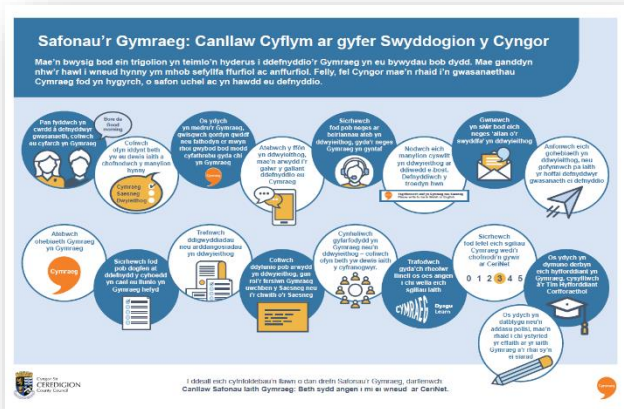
Safonau'r Gymraeg: Canllaw Cyflym ar gyfer Swyddogion y Cyngor

Mae'n bwysig bod ein trigolion yn teimlo'n hyderus i ddefnyddio'r Gymraeg yn eu bywydau bob dydd. Mae ganddyn nhw'r hawl i wneud hynny ym mhob sefyllfa ffurfiol ac anffurfiol. Felly, fel Cyngor mae'n rhaid i'n gwasanaethau Cymraeg fod yn hygyrch, o safon uchel ac yn hawdd eu defnyddio.

Pan fyddwch yn cwrdd â defnyddiwr gwasanaeth, cofiwch eu cyfarch yn Gymraeg

Bore da Good morning

Cofiwch ofyn iddynt beth yw eu dewis iaith a chofnodwch y manylion hynny

Cymraeg Saesneg Dwyieithog

Os ydych yn medru'r Gymraeg, gwisgwch gortyn gwddf neu fathodyn er mwyn rhoi gwybod bod modd cyfathrebu gyda chi yn Gymraeg

Atebwch y ffôn yn ddwyieithog, mae'n arwydd i'r galwr y gallant ddefnyddio eu Gymraeg

Sicrhewch fod pob neges ar beiriannau ateb yn ddwyieithog, gyda'r neges Gymraeg yn gyntaf

Nodwch eich manylion cyswllt yn ddwyieithog ar ddiwedd e-bost. Defnyddiwch y troedyn hwn

Gwnewch yn siŵr bod eich neges 'allan o'r swyddfa' yn ddwyieithog

Anfonwch eich gohebiaeth yn ddwyieithog, neu gofynnwch pa iaith yr hoffai defnyddwyr gwasanaeth ei dderbyn

Atebwch ohebiaeth Gymraeg yn Gymraeg

Cymraeg

Sicrhewch fod pob dogfen at ddefnydd y cyhoedd yn cael eu llunio yn Gymraeg hefyd

Trefnwch ddigwyddiadau neu arddangosiadau yn ddwyieithog

Cofiwch ddylunio pob arwydd yn ddwyieithog, gan roi'r fersiwn Gymraeg uwchben y Saesneg neu i'r chwith o'r Saesneg

Cynhaliwch gyfarfodydd yn Gymraeg neu'n ddwyieithog – cofiwch ofyn beth yw dewis iaith y cyfranogwyr.

Trafodwch gyda'ch rheolwr llinell os oes angen i chi wella eich sgiliau iaith

CYMRAEG

Dysgu Learn

Sicrhewch fod lefel eich sgiliau Cymraeg wedi'i chofnodi'n gywir ar CeriNet

0 1 2 3 4 5

Os ydych yn derbyn cwyn am eich hyfforddiant yn Gymraeg, cysylltwch â'r Tîm Hyfforddiant Corfforaethol

Os ydych yn datblygu neu'n addasu polisi, mae'n rhaid i chi ystyried yr effaith ar yr iaith Gymraeg a'r rhai sy'n ei siarad

Cyngor Sir CEREDIGION County Council

I ddeall eich cyfrifoldebau'n llawn o dan drefn Safonau'r Gymraeg, darllenwch Canllaw Safonau Iaith Gymraeg: Beth sydd angen i mi ei wneud ar CeriNet.